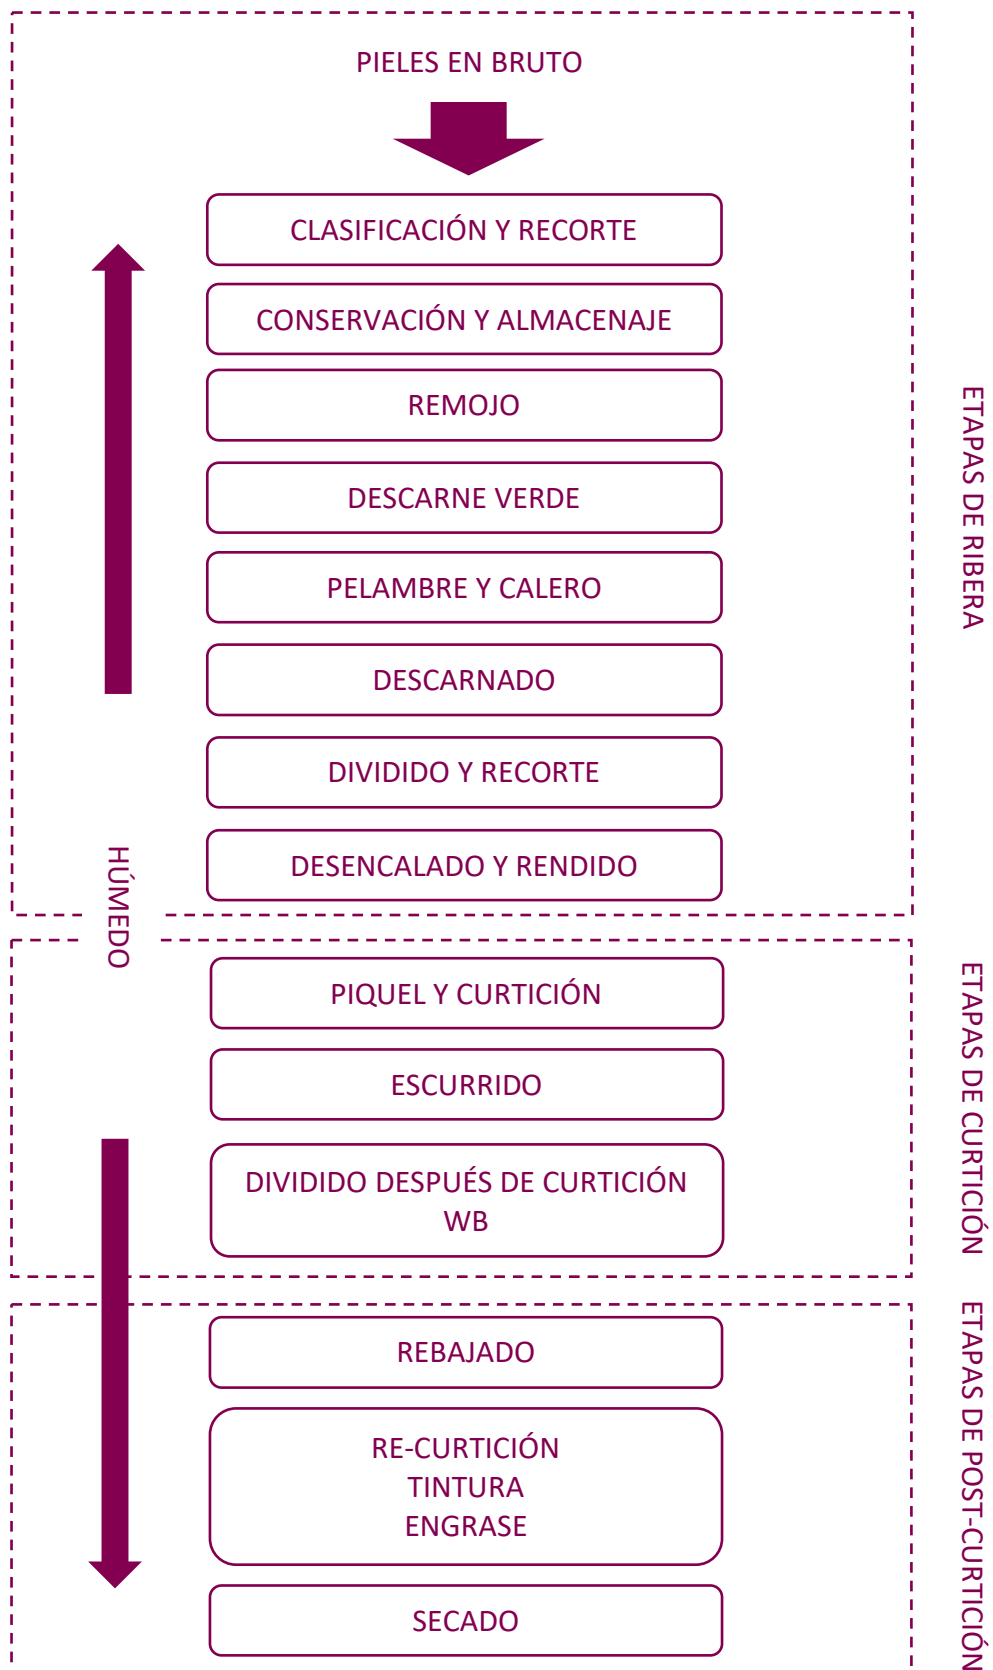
PIELES EN BRUTO

CLASIFICACIÓN Y RECORTE

CONSERVACIÓN Y ALMACENAJE

REMOJO

DESCARNE VERDE

PELAMBRE Y CALERO

DESCARNADO

DIVIDIDO Y RECORTE

DESENCALADO Y RENDIDO

ETAPAS DE RIBERA

HÚMEDO

PIQUEL Y CURTICIÓN

ESCURRIDO

DIVIDIDO DESPUÉS DE CURTICIÓN WB

ETAPAS DE CURTICIÓN

REBAJADO

RE-CURTICIÓN
TINTURA
ENGRASE

SECADO

ETAPAS DE POST-CURTICIÓN